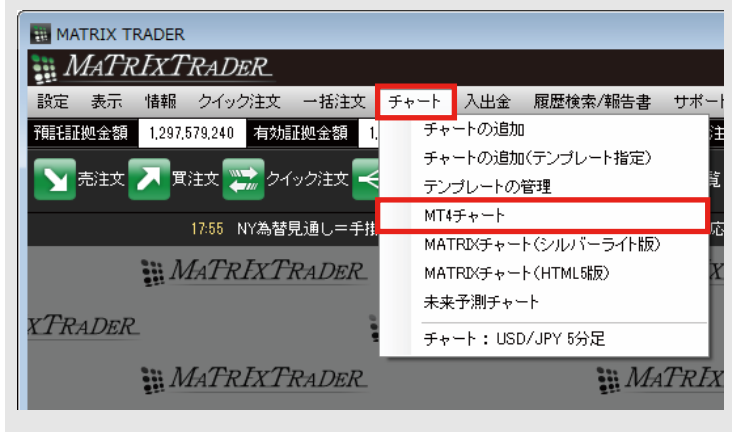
MATRIX TRADER

MATRIXTRADER

設定 表示 情報 クイック注文 一括注文 チャート 入出金 履歴検索/報告書 サポート

預託証拠金額 1,297,579,240 有効証拠金額 1,

売注文 買注文 クイック注文

17:55 NY為替見通し＝手扌

チャートの追加
チャートの追加(テンプレート指定)
テンプレートの管理
MT4チャート
MATRIXチャート(シルバーライト版)
MATRIXチャート(HTML5版)
未来予測チャート
チャート : USD/JPY 5分足

MATRIXTRADER
XTRADER
MATRIXTRADER
MATRI